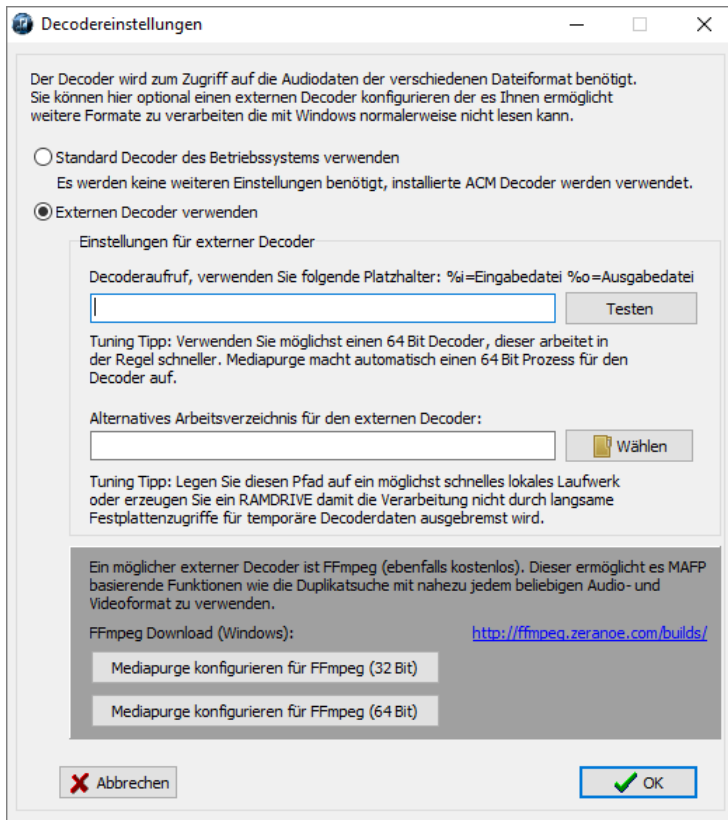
Decodereinstellungen

Der Decoder wird zum Zugriff auf die Audiodaten der verschiedenen Dateiformat benötigt. Sie können hier optional einen externen Decoder konfigurieren der es Ihnen ermöglicht weitere Formate zu verarbeiten die mit Windows normalerweise nicht lesen kann.

Standard Decoder des Betriebssystems verwenden

Es werden keine weiteren Einstellungen benötigt, installierte ACM Decoder werden verwendet.

Externen Decoder verwenden

Einstellungen für externer Decoder

Decoderaufruf, verwenden Sie folgende Platzhalter: %i=Eingabedatei %o=Ausgabedatei

Testen

Tuning Tipp: Verwenden Sie möglichst einen 64 Bit Decoder, dieser arbeitet in der Regel schneller. Mediapurge macht automatisch einen 64 Bit Prozess für den Decoder auf.

Alternatives Arbeitsverzeichnis für den externen Decoder:

Wählen

Tuning Tipp: Legen Sie diesen Pfad auf ein möglichst schnelles lokales Laufwerk oder erzeugen Sie ein RAMDRIVE damit die Verarbeitung nicht durch langsame Festplattenzugriffe für temporäre Decoderdaten ausgebremst wird.

Ein möglicher externer Decoder ist FFmpeg (ebenfalls kostenlos). Dieser ermöglicht es MAFP basierende Funktionen wie die Duplikatsuche mit nahezu jedem beliebigen Audio- und Videoformat zu verwenden.

FFmpeg Download (Windows):

http://ffmpeg.zeranoe.com/builds/

Mediapurge konfigurieren für FFmpeg (32 Bit)

Mediapurge konfigurieren für FFmpeg (64 Bit)

Abbrechen

OK